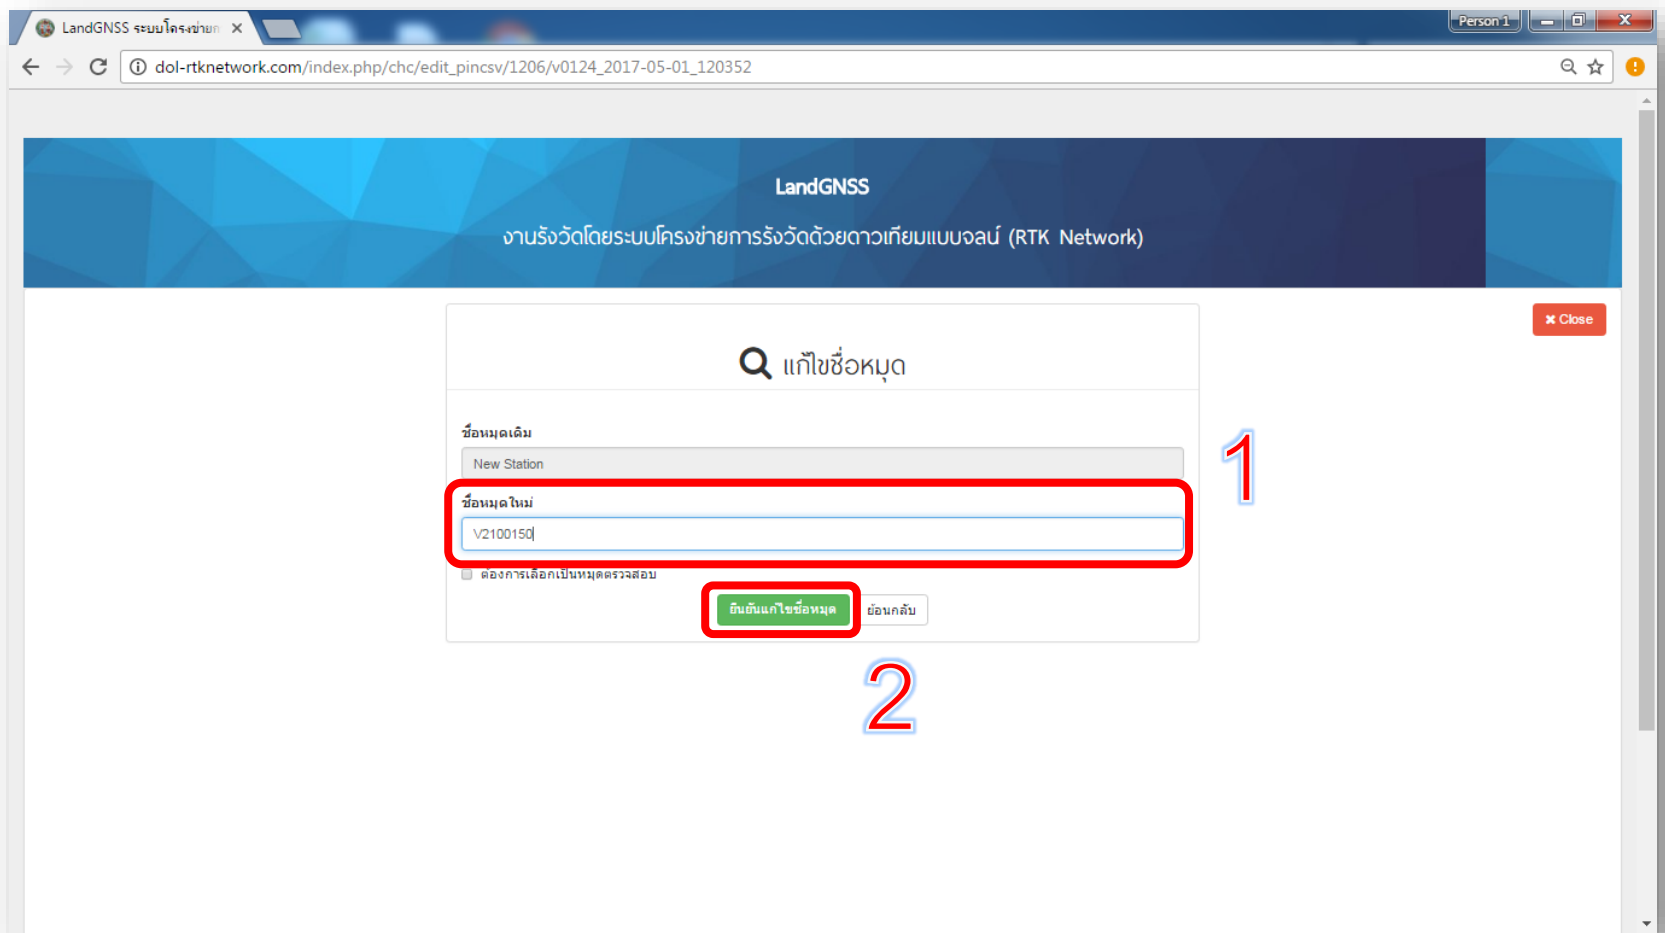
LandGNSS ระบบโครงข่าย ×

Person 1

dol-rtknetwork.com/index.php/chc/edit_pincsv/1206/v0124_2017-05-01_120352

LandGNSS

งานรังวัดโดยระบบโครงข่ายการรังวัดด้วยดาวเทียมแบบจลน์ (RTK Network)

✖ Close

แก้ไขชื่อหมุด

ชื่อหมุดเดิม

New Station

ชื่อหมุดใหม่

V2100150

ต้องการเลือกเป็นหมุดตรวจสอบ

ยืนยันแก้ไขชื่อหมุด

ย้อนกลับ

1

2